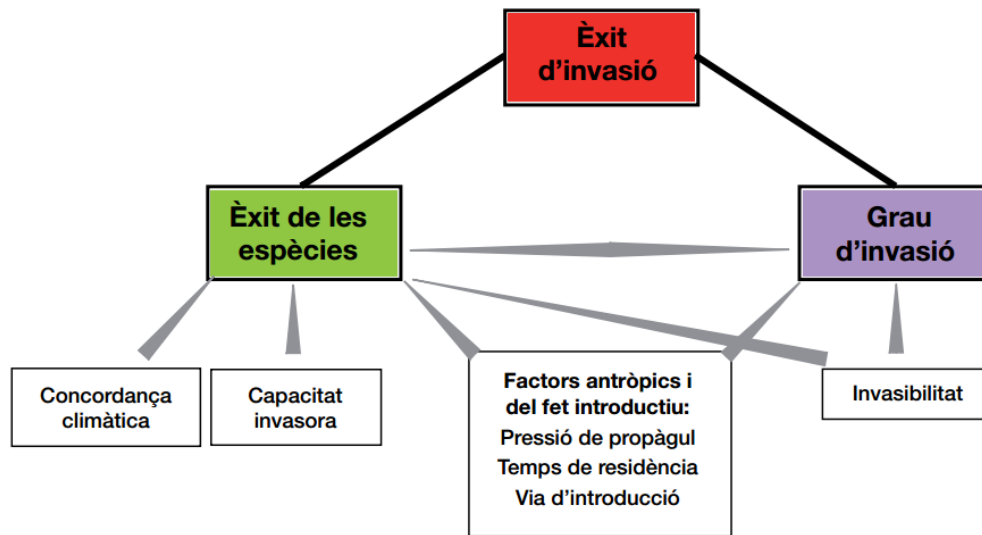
Èxit d'invasió

Èxit de les espècies

Grau d'invasió

Concordança climàtica

Capacitat invasora

Factors antròpics i del fet introductiu:
Pressió de propàgul
Temps de residència
Via d'introducció

Invasibilitat